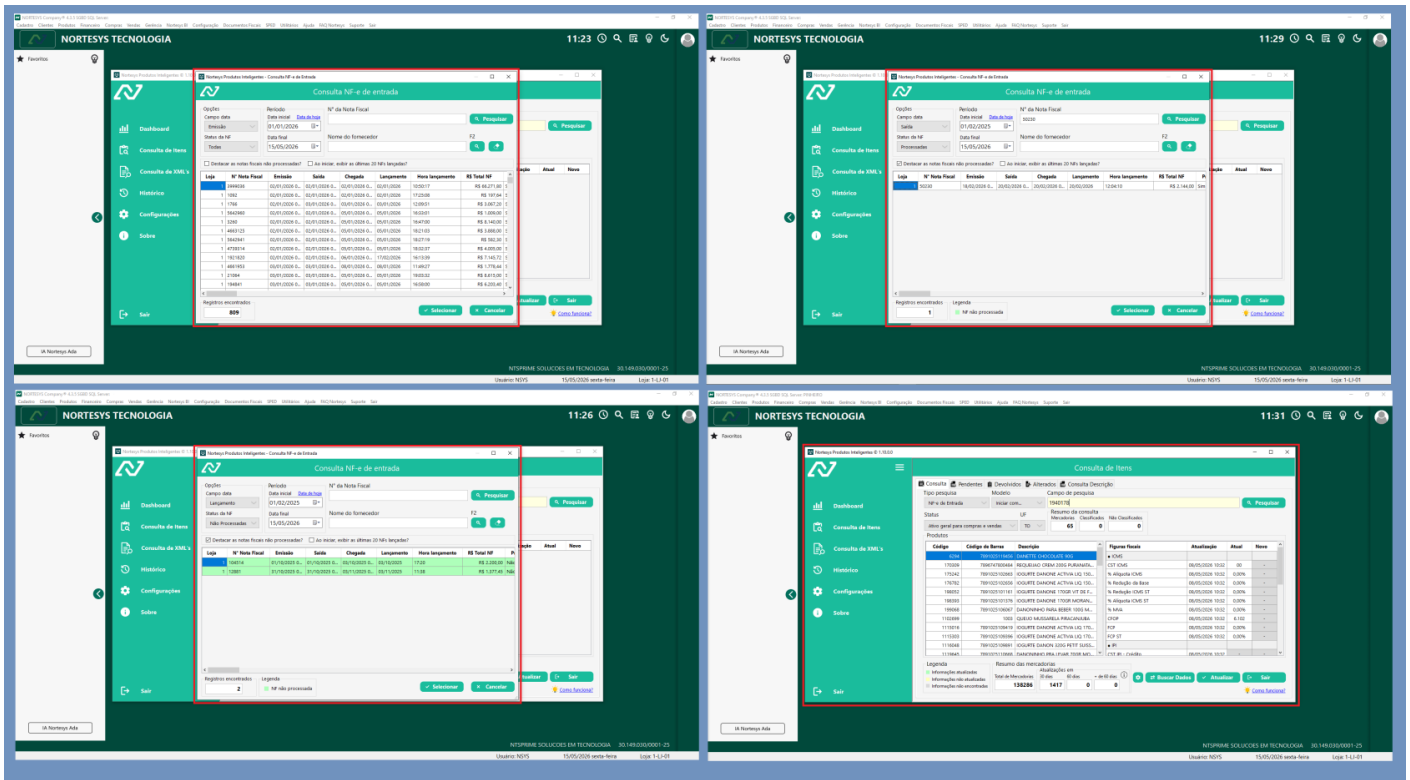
NORTESYS Company® 4.3.0 SQL Server
Cadastro Clientes Produtos Financeiro Compras Vendas Gerência Nortesys BI Configuração Documentos Fiscais SPED Utilitários Ajuda FAQ Nortesys Suporte Sair

NORTESYS TECNOLOGIA

11:23

Favoritos

Nortesys Produtos Inteligentes - Consulta NF-e de Entrada

Dashboard
Consulta de Itens
Consulta de XML's
Histórico
Configurações
Sobre
Sair

Opções
Campo data
Emissão
Status da NF
Todas
Período
Data inicial Data de hoje
01/01/2026
Data final
15/05/2026
Nº da Nota Fiscal
Pesquisar
Nome do fornecedor
F2

Destacar as notas fiscais não processadas? Ao iniciar, exibir as últimas 20 NFs lançadas?

| Loja | Nº Nota Fiscal | Emissão | Saída | Chegada | Lançamento | Hora lançamento | R$ Total NF |
|---|---|---|---|---|---|---|---|
| 1 | 3444036 | 02/01/2026 0... | 02/01/2026 0... | 02/01/2026 0... | 02/01/2026 | 10:50:17 | R$ 86.271,60 |
| 1 | 1092 | 02/01/2026 0... | 02/01/2026 0... | 02/01/2026 0... | 02/01/2026 | 17:25:09 | R$ 107,64 |
| 1 | 1798 | 02/01/2026 0... | 03/01/2026 0... | 03/01/2026 0... | 03/01/2026 | 12:00:51 | R$ 3.067,20 |
| 1 | 5842960 | 02/01/2026 0... | 05/01/2026 0... | 05/01/2026 0... | 05/01/2026 | 16:33:01 | R$ 1.006,00 |
| 1 | 3260 | 02/01/2026 0... | 05/01/2026 0... | 05/01/2026 0... | 05/01/2026 | 16:47:00 | R$ 8.148,00 |
| 1 | 4863123 | 02/01/2026 0... | 05/01/2026 0... | 05/01/2026 0... | 05/01/2026 | 18:21:03 | R$ 3.888,00 |
| 1 | 5842941 | 02/01/2026 0... | 05/01/2026 0... | 05/01/2026 0... | 05/01/2026 | 16:27:19 | R$ 582,30 |
| 1 | 4738514 | 02/01/2026 0... | 05/01/2026 0... | 05/01/2026 0... | 05/01/2026 | 18:02:37 | R$ 4.005,00 |
| 1 | 1921820 | 02/01/2026 0... | 06/01/2026 0... | 06/01/2026 0... | 17/02/2026 | 16:13:39 | R$ 7.145,72 |
| 1 | 4681953 | 02/01/2026 0... | 06/01/2026 0... | 06/01/2026 0... | 06/01/2026 | 11:49:27 | R$ 1.778,44 |
| 1 | 21084 | 02/01/2026 0... | 05/01/2026 0... | 05/01/2026 0... | 05/01/2026 | 19:00:32 | R$ 8.615,00 |
| 1 | 184841 | 02/01/2026 0... | 05/01/2026 0... | 05/01/2026 0... | 05/01/2026 | 16:08:00 | R$ 6.200,40 |

Registros encontrados
809
Selecionar Cancelar
Atualizar Sair
Como funciona?
IA Nortesys Ada
NTSPRIME SOLUCOES EM TECNOLOGIA 30.149.030/0001-25
Usuário: NSYS 15/05/2026 sexta-feira Loja: 1-LJ-01

11:29

Consulta NF-e de entrada
Opções
Campo data
Saída
Status da NF
Processadas
Período
Data inicial Data de hoje
01/02/2025
Data final
15/05/2026
Nº da Nota Fiscal
50230
Pesquisar
Nome do fornecedor
F2
Destacar as notas fiscais não processadas? Ao iniciar, exibir as últimas 20 NFs lançadas?

| Loja | Nº Nota Fiscal | Emissão | Saída | Chegada | Lançamento | Hora lançamento | R$ Total NF |
|---|---|---|---|---|---|---|---|
| 1 | 50230 | 18/02/2026 0... | 20/02/2026 0... | 20/02/2026 0... | 20/02/2026 | 12:04:10 | R$ 2.144,00 |

Registros encontrados
1
Legenda
NF não processada
Selecionar Cancelar
Atualizar Sair
Como funciona?
IA Nortesys Ada
NTSPRIME SOLUCOES EM TECNOLOGIA 30.149.030/0001-25
Usuário: NSYS 15/05/2026 sexta-feira Loja: 1-LJ-01

11:26

Consulta NF-e de entrada
Opções
Campo data
Lançamento
Status da NF
Não Processadas
Período
Data inicial Data de hoje
01/02/2025
Data final
15/05/2026
Nº da Nota Fiscal
Pesquisar
Nome do fornecedor
F2
Destacar as notas fiscais não processadas? Ao iniciar, exibir as últimas 20 NFs lançadas?

| Loja | Nº Nota Fiscal | Emissão | Saída | Chegada | Lançamento | Hora lançamento | R$ Total NF |
|---|---|---|---|---|---|---|---|
| 1 | 104514 | 01/10/2025 0... | 01/10/2025 0... | 01/10/2025 0... | 01/10/2025 | 17:20 | R$ 2.200,00 |
| 1 | 12881 | 01/10/2025 0... | 01/11/2025 0... | 01/11/2025 0... | 01/11/2025 | 11:58 | R$ 1.277,40 |

Registros encontrados
2
Legenda
NF não processada
Selecionar Cancelar
Atualizar Sair
Como funciona?
IA Nortesys Ada
NTSPRIME SOLUCOES EM TECNOLOGIA 30.149.030/0001-25
Usuário: NSYS 15/05/2026 sexta-feira Loja: 1-LJ-01

11:31

Nortesys Produtos Inteligentes ® 1.35.0.0
Consulta de itens
Consulta Pendentes Devolvidos Alterados Consulta Descrição
Tipo pesquisa
NF-e de Entrada
Modelo
Iniciar com...
Campo de pesquisa
1940170
Pesquisar
Status
Ativo geral para compras e vendas
UF
TO
Resumo da consulta
Mercadorias 65
Classificados 0
Não Classificados 0
Produtos

| Código | Código de Barras | Descrição |
|---|---|---|
| 8284 | 7891025119606 | DANETTE CHOCOLATE 90G |
| 170009 | 7896747800468 | REQUEIJAO CREM 200G PURAMATA... |
| 175242 | 7891025102066 | IOGURTE DANONE ACTIVIA LIQ 150... |
| 176782 | 7891025102066 | IOGURTE DANONE ACTIVIA LIQ 150... |
| 186052 | 7891025101161 | IOGURTE DANONE 170GR VIT DE F... |
| 186393 | 7891025101376 | IOGURTE DANONE 170GR MORAN... |
| 189066 | 7891025106067 | DANONINHO PARA BEBER 100G M... |
| 1102499 | 1003 | QUEIJO MUSSARELA PIRACANJUBA |
| 1113016 | 7891025108418 | IOGURTE DANONE ACTIVIA LIQ 170... |
| 1113020 | 7891025109366 | IOGURTE DANONE ACTIVIA LIQ 170... |
| 1114048 | 7891025109691 | IOGURTE DANONE 320G PETIT SUISS... |

| Figuras fiscais | Atualização | Atual | Novo |
|---|---|---|---|
| ICMS | | | |
| CST ICMS | 08/05/2026 10:32 | 00 | |
| % Alíquota ICMS | 08/05/2026 10:32 | 0,00% | |
| % Redução da Base | 08/05/2026 10:32 | 0,00% | |
| % Redução ICMS ST | 08/05/2026 10:32 | 0,00% | |
| % Alíquota ICMS ST | 08/05/2026 10:32 | 0,00% | |
| % MVA | 08/05/2026 10:32 | 0,00% | |
| CFOP | 08/05/2026 10:32 | 5.102 | |
| FCP | 08/05/2026 10:32 | 0,00% | |
| FCP ST | 08/05/2026 10:32 | 0,00% | |
| IPI | | | |

Legenda
Informações atualizadas
Informações não atualizadas
Informações não encontradas
Resumo das mercadorias
Total de Mercadorias 138286
Atualizações em 30 dias 1417
60 dias 0
+ de 60 dias 0
Buscar Dados Atualizar Sair
Como funciona?
IA Nortesys Ada
NTSPRIME SOLUCOES EM TECNOLOGIA 30.149.030/0001-25
Usuário: NSYS 15/05/2026 sexta-feira Loja: 1-LJ-01